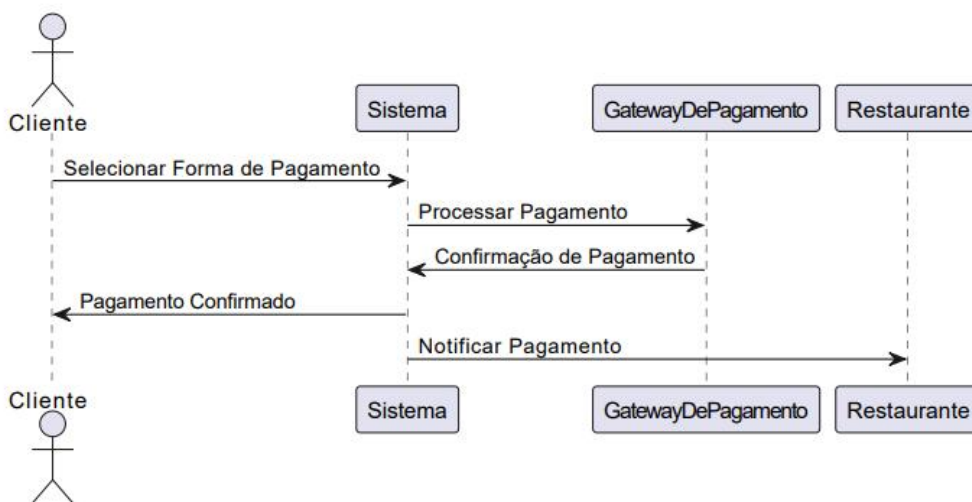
Cliente

Sistema

GatewayDePagamento

Restaurante

Selecionar Forma de Pagamento

Processar Pagamento

Confirmação de Pagamento

Pagamento Confirmado

Notificar Pagamento

Cliente

Sistema

GatewayDePagamento

Restaurante